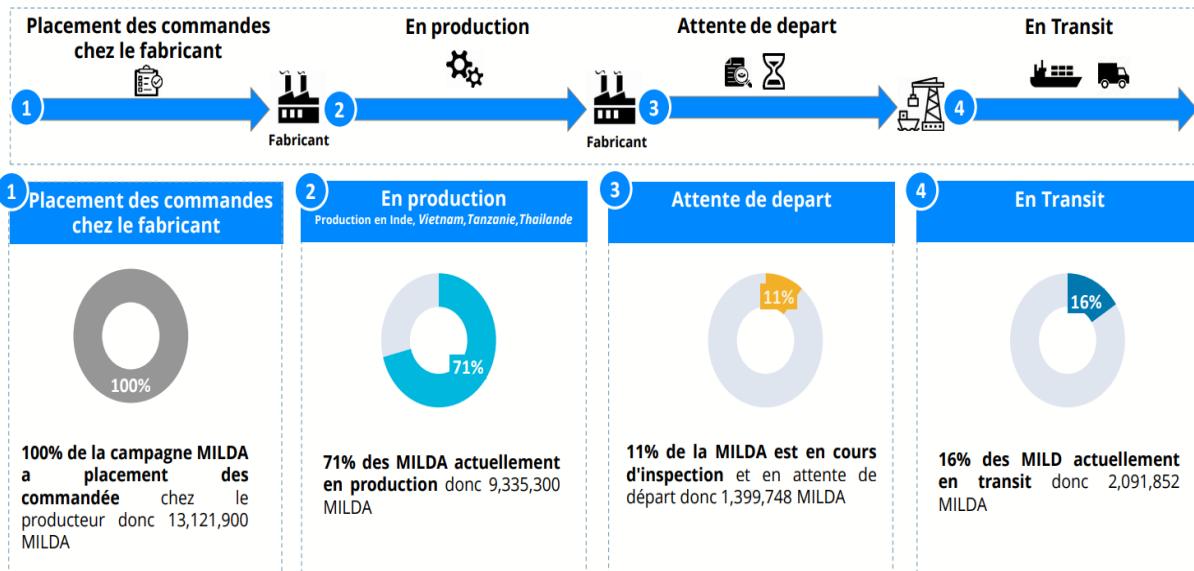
Placement des commandes chez le fabricant

En production

Attente de depart

En Transit

1

Fabricant

2

Fabricant

3

4

1 Placement des commandes chez le fabricant

100%

100% de la campagne MILDA a placement des commandée chez le producteur donc 13,121,900 MILDA

2 En production

Production en Inde, Vietnam, Tanzanie, Thailande

71%

71% des MILDA actuellement en production donc 9,335,300 MILDA

3 Attente de depart

11%

11% de la MILDA est en cours d'inspection et en attente de départ donc 1,399,748 MILDA

4 En Transit

16%

16% des MILD actuellement en transit donc 2,091,852 MILDA